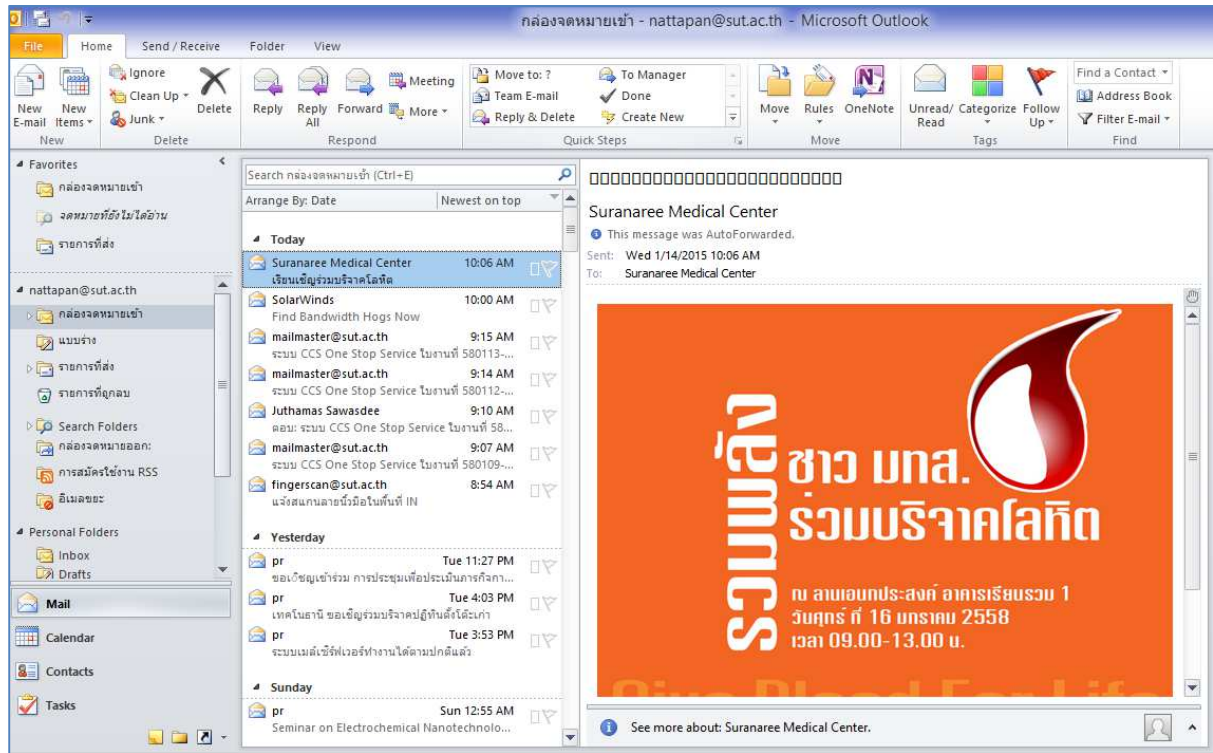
กล่องจดหมายเข้า - nattapan@sut.ac.th - Microsoft Outlook

File Home Send / Receive Folder View

New E-mail New Items Ignore Clean Up Junk Delete Delete Reply Reply All Forward Meeting More Respond Move to: ? Team E-mail Reply & Delete To Manager Done Create New Quick Steps Move Rules OneNote Move Unread/ Read Categorize Follow Up Tags Find a Contact Address Book Filter E-mail Find

Favorites
กล่องจดหมายเข้า
จดหมายที่ยังไม่ได้อ่าน
รายการที่ส่ง

nattapan@sut.ac.th
กล่องจดหมายเข้า
แบบร่าง
รายการที่ส่ง
รายการที่ถูกลบ
Search Folders
กล่องจดหมายออก:
การสมัครใช้งาน RSS
อีเมลขยะ

Personal Folders
Inbox
Drafts

Mail
Calendar
Contacts
Tasks

Search กล่องจดหมายเข้า (Ctrl+E)
Arrange By: Date Newest on top

Today
Suranaree Medical Center 10:06 AM
เรียนเชิญร่วมบริจาคโลหิต
SolarWinds 10:00 AM
Find Bandwidth Hogs Now
mailmaster@sut.ac.th 9:15 AM
ระบบ CCS One Stop Service ใบงานที่ 580113-...
mailmaster@sut.ac.th 9:14 AM
ระบบ CCS One Stop Service ใบงานที่ 580112-...
Juthamas Sawasdee 9:10 AM
ตอบ: ระบบ CCS One Stop Service ใบงานที่ 58...
mailmaster@sut.ac.th 9:07 AM
ระบบ CCS One Stop Service ใบงานที่ 580109-...
fingerscan@sut.ac.th 8:54 AM
แจ้งสแกนลายนิ้วมือในพื้นที่ IN

Yesterday
pr Tue 11:27 PM
ขอเชิญชวนเข้าร่วม การประชุมเพื่อประเมินการกิจกา...
pr Tue 4:03 PM
เทคโนธานี ขอเชิญร่วมบริจาคปฏิทินตั้งโต๊ะเก่า
pr Tue 3:53 PM
ระบบเมล์เซิร์ฟเวอร์ทำงานได้ตามปกติแล้ว

Sunday
pr Sun 12:55 AM
Seminar on Electrochemical Nanotechnolo...

□□□□□□□□□□□□□□□□□□□□□□□□□□

Suranaree Medical Center
This message was AutoForwarded.
Sent: Wed 1/14/2015 10:06 AM
To: Suranaree Medical Center

รวมพลัง
ชาว มทส.
ร่วมบริจาคโลหิต
ณ ลานเอนกประสงค์ อาคารเรียนรวม 1
วันศุกร์ ที่ 16 มกราคม 2558
เวลา 09.00-13.00 น.
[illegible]

See more about: Suranaree Medical Center.